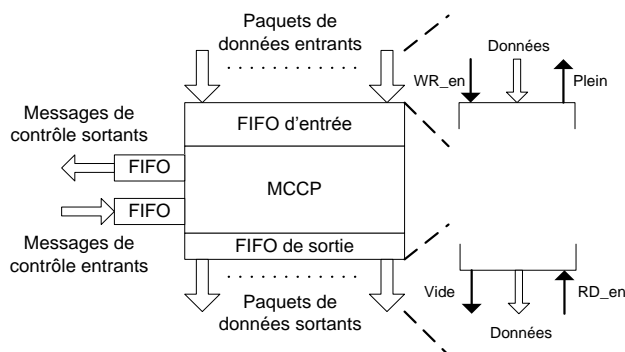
Paquets de données entrants

Messages de contrôle sortants

FIFO d'entrée

FIFO

MCCP

FIFO

Messages de contrôle entrants

FIFO de sortie

Paquets de données sortants

Données

WR_en

Plein

Vide

RD_en

Données